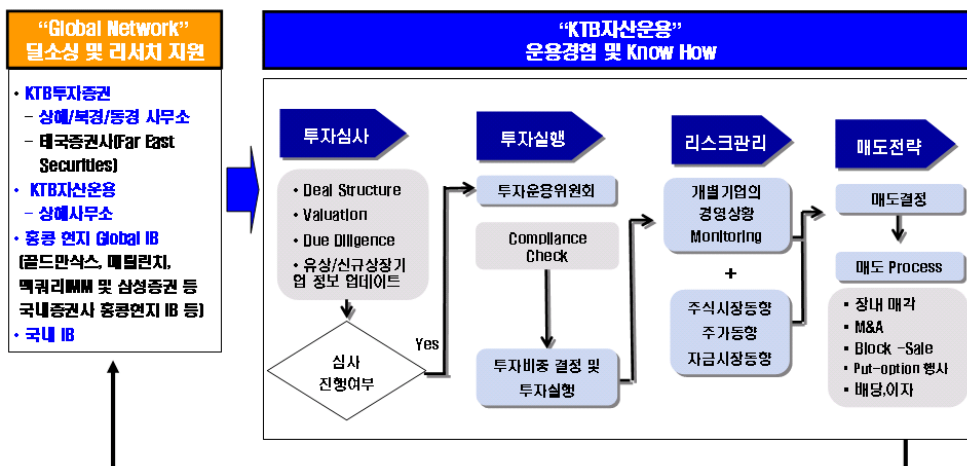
"Global Network"
딜소싱 및 리서치 지원

• KTB투자증권
– 상해/북경/동경 사무소
– 태국증권사(Far East Securities)
• KTB자산운용
– 상해사무소
• 홍콩 현지 Global IB
(골드만삭스, 메릴린치, 맥쿼리IMM 및 삼성증권 등 국내증권사 홍콩현지 IB 등)
• 국내 IB

"KTB자산운용"
운용경험 및 Know How

투자심사
• Deal Structure
• Valuation
• Due Diligence
• 유상/신규상장기업 정보 업데이트

심사 진행여부

Yes

투자실행
투자운용위원회
Compliance Check
투자비중 결정 및 투자실행

리스크관리
개별 기업의 경영상황 Monitoring
+
주식시장동향
주가동향
자금시장동향

매도전략
매도결정
매도 Process
• 장내 매각
• M&A
• Block -Sale
• Put-option 행사
• 배당,이자